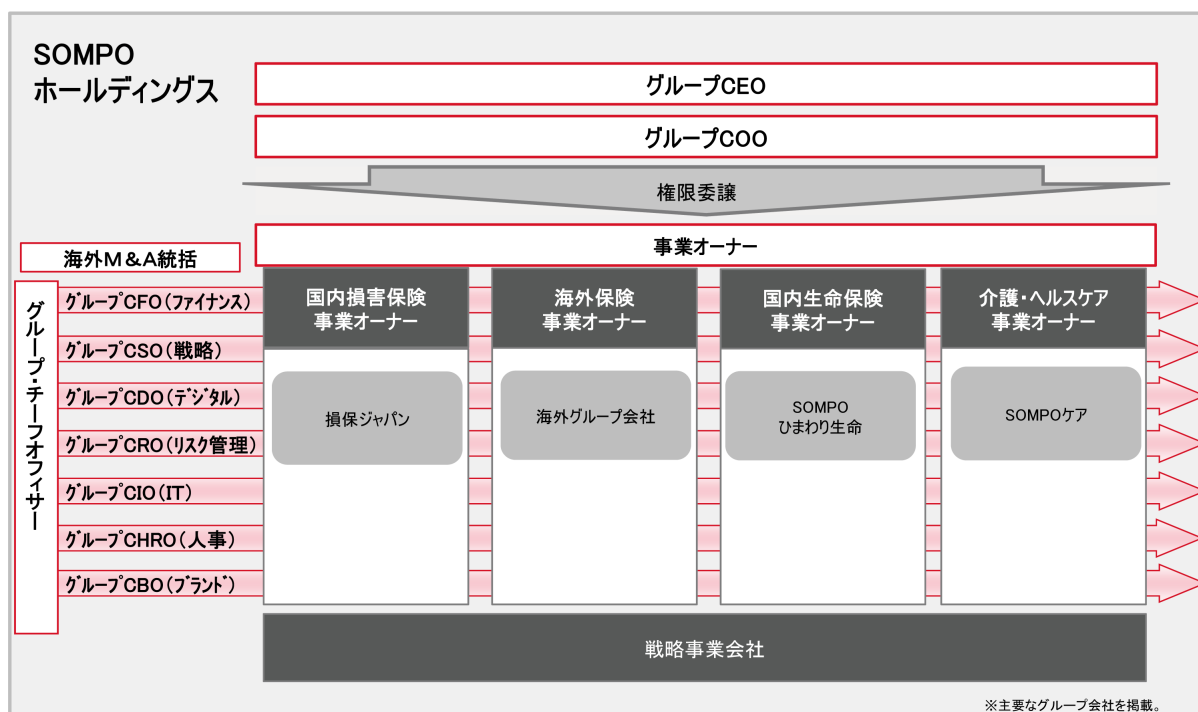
SOMPO
ホールディングス

グループCEO

グループCOO

権限委譲

海外M＆A統括

事業オーナー

グループ・チーフオフィサー

グループCFO（ファイナンス）

グループCSO（戦略）

グループCDO（デジタル）

グループCRO（リスク管理）

グループCIO（IT）

グループCHRO（人事）

グループCBO（ブランド）

国内損害保険
事業オーナー

損保ジャパン

海外保険
事業オーナー

海外グループ会社

国内生命保険
事業オーナー

SOMPO
ひまわり生命

介護・ヘルスケア
事業オーナー

SOMPOケア

戦略事業会社

※主要なグループ会社を掲載。